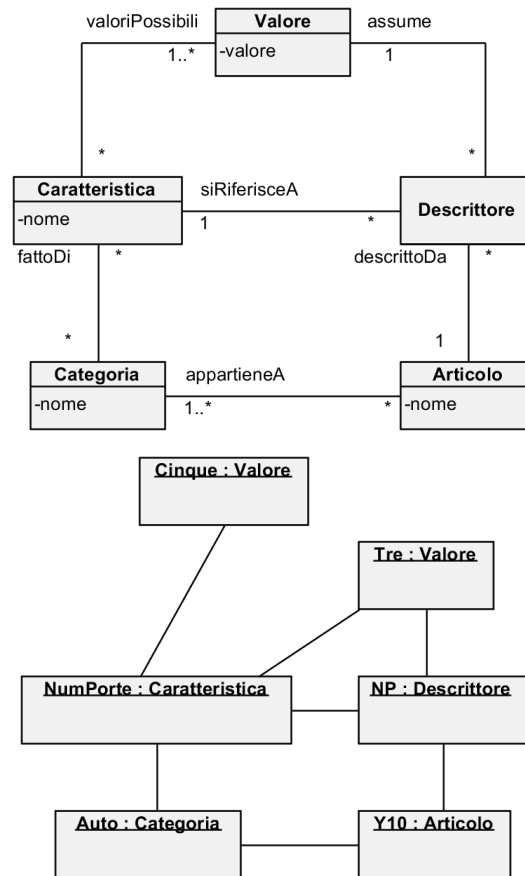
valoriPossibili
Valore
-valore
assume
1..*
1
*
*
Caratteristica
-nome
siRiferisceA
1
*
Descrittore
fattoDi
*
descrittoDa
*
*
1
Categoria
-nome
appartieneA
1..*
*
Articolo
-nome

Cinque : Valore

Tre : Valore

NumPorte : Caratteristica

NP : Descrittore

Auto : Categoria

Y10 : Articolo